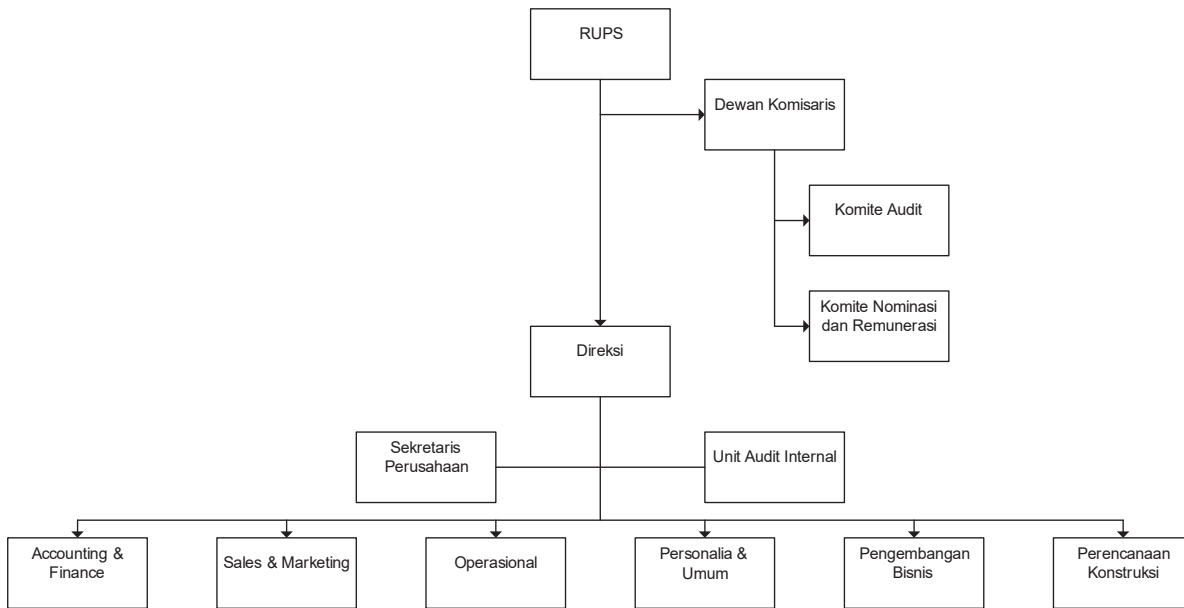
RUPS

Dewan Komisaris

Komite Audit

Komite Nominasi dan Remunerasi

Direksi

Sekretaris Perusahaan

Unit Audit Internal

Accounting & Finance

Sales & Marketing

Operasional

Personalia & Umum

Pengembangan Bisnis

Perencanaan Konstruksi